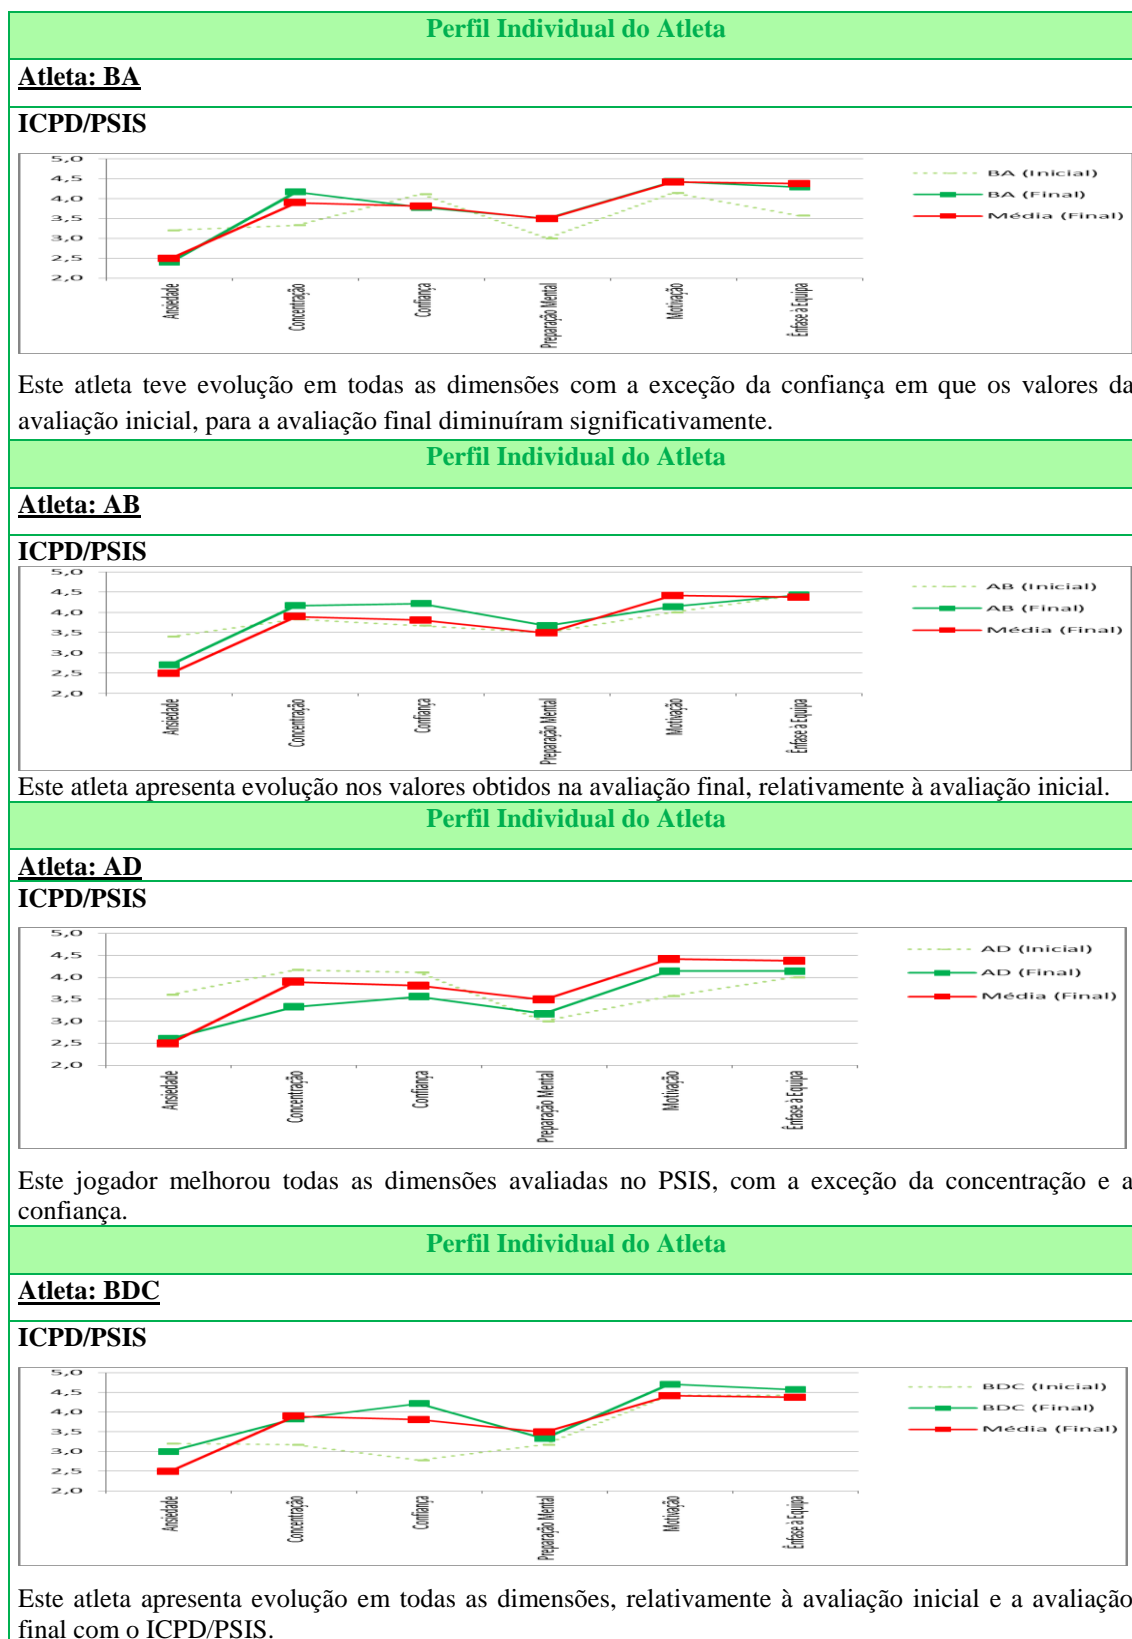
Perfil Individual do Atleta

Atleta: BA

ICPD/PSIS

5,0
4,5
4,0
3,5
3,0
2,5
2,0

Ansiedade
Concentração
Confiança
Preparação Mental
Motivação
Ênfase à Equipa

BA (Inicial)
BA (Final)
Média (Final)

Este atleta teve evolução em todas as dimensões com a exceção da confiança em que os valores da avaliação inicial, para a avaliação final diminuíram significativamente.

Perfil Individual do Atleta

Atleta: AB

ICPD/PSIS

5,0
4,5
4,0
3,5
3,0
2,5
2,0

Ansiedade
Concentração
Confiança
Preparação Mental
Motivação
Ênfase à Equipa

AB (Inicial)
AB (Final)
Média (Final)

Este atleta apresenta evolução nos valores obtidos na avaliação final, relativamente à avaliação inicial.

Perfil Individual do Atleta

Atleta: AD

ICPD/PSIS

5,0
4,5
4,0
3,5
3,0
2,5
2,0

Ansiedade
Concentração
Confiança
Preparação Mental
Motivação
Ênfase à Equipa

AD (Inicial)
AD (Final)
Média (Final)

Este jogador melhorou todas as dimensões avaliadas no PSIS, com a exceção da concentração e a confiança.

Perfil Individual do Atleta

Atleta: BDC

ICPD/PSIS

5,0
4,5
4,0
3,5
3,0
2,5
2,0

Ansiedade
Concentração
Confiança
Preparação Mental
Motivação
Ênfase à Equipa

BDC (Inicial)
BDC (Final)
Média (Final)

Este atleta apresenta evolução em todas as dimensões, relativamente à avaliação inicial e a avaliação final com o ICPD/PSIS.